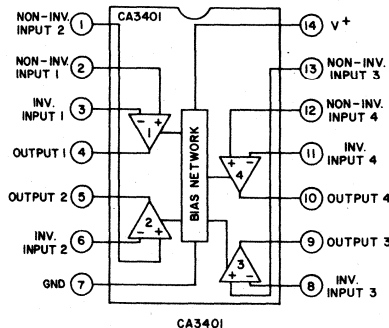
CA3401

NON-INV. INPUT 2 1
NON-INV. INPUT 1 2
INV. INPUT 1 3
OUTPUT 1 4
OUTPUT 2 5
INV. INPUT 2 6
GND 7

14 V$^+$
13 NON-INV. INPUT 3
12 NON-INV. INPUT 4
11 INV. INPUT 4
10 OUTPUT 4
9 OUTPUT 3
8 INV. INPUT 3

BIAS NETWORK

− + 1
+ − 4
2 − +
+ − 3

CA3401